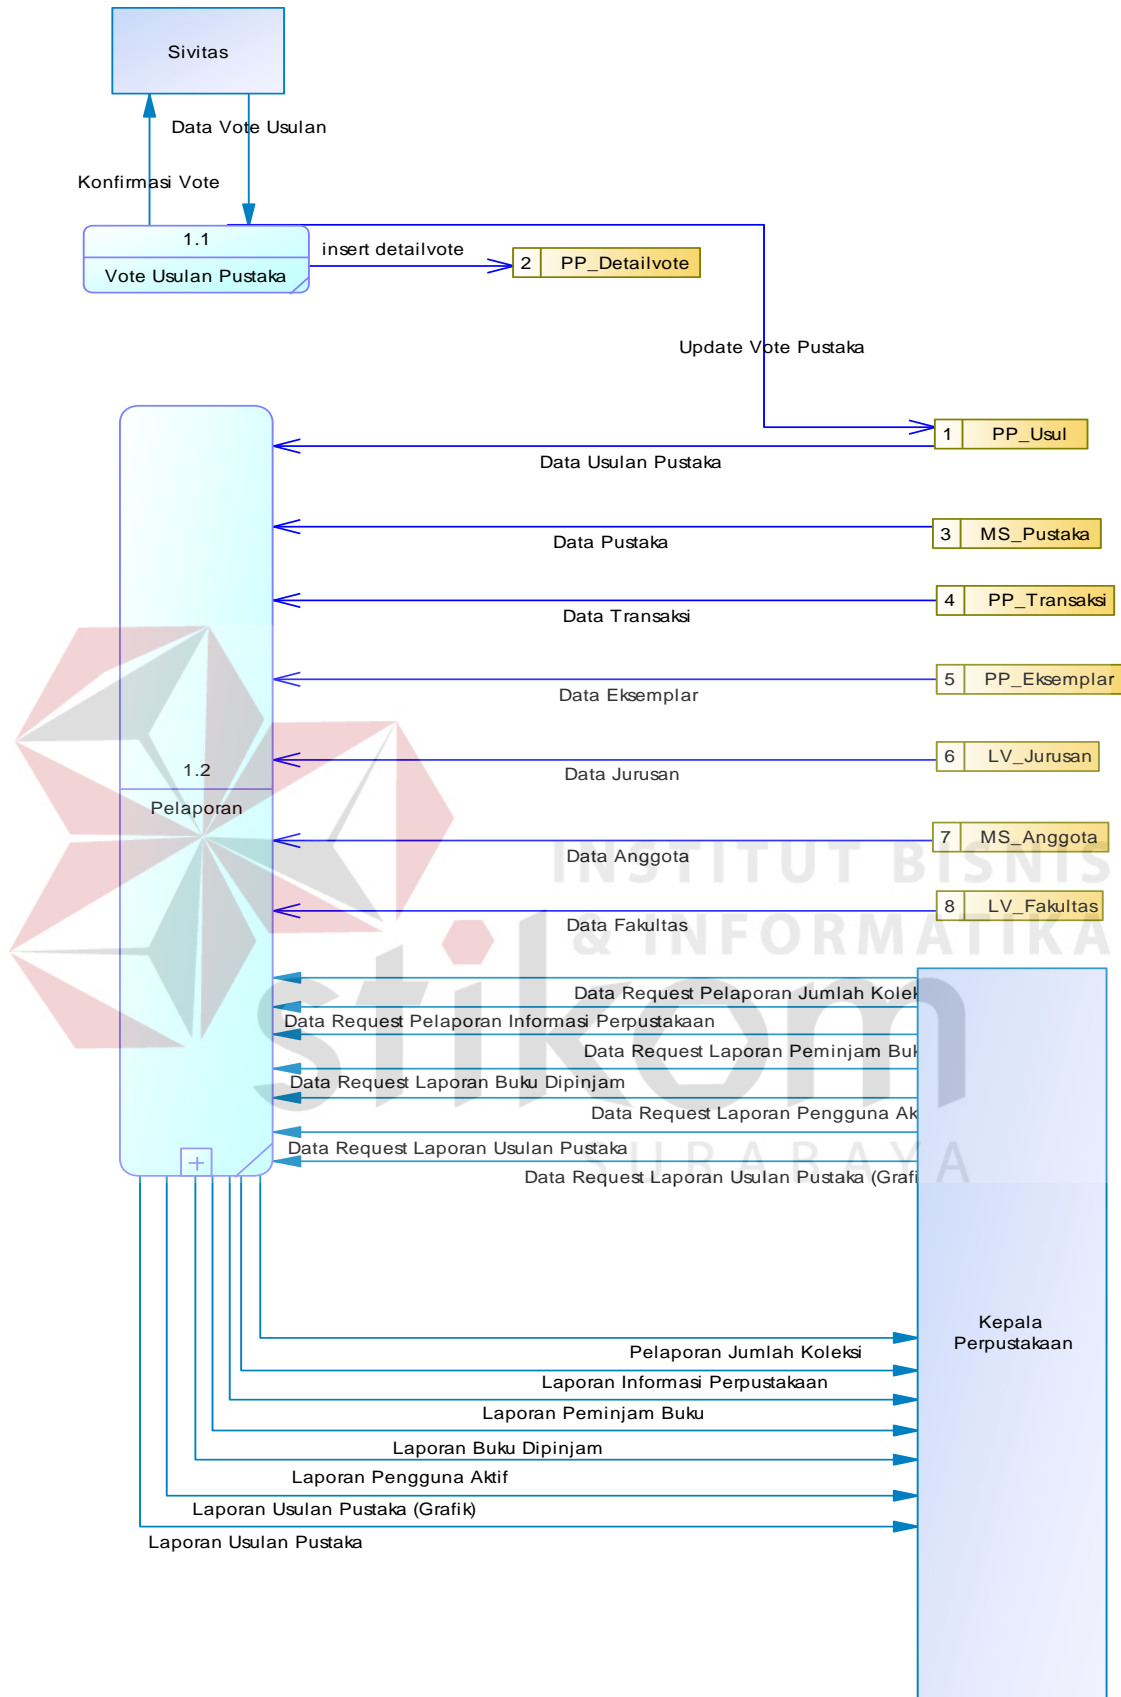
Sivitas

Data Vote Usulan

Konfirmasi Vote

1.1

Vote Usulan Pustaka

insert detailvote

2 PP_Detailvote

Update Vote Pustaka

1 PP_Usul

Data Usulan Pustaka

3 MS_Pustaka

Data Pustaka

4 PP_Transaksi

Data Transaksi

5 PP_Eksemplar

Data Eksemplar

1.2

Pelaporan

6 LV_Jurusan

Data Jurusan

7 MS_Anggota

Data Anggota

8 LV_Fakultas

Data Fakultas

INSTITUT BISNIS & INFORMATIKA stikom SURABAYA

Data Request Pelaporan Jumlah Kolek

Data Request Pelaporan Informasi Perpustakaan

Data Request Laporan Peminjam Buk

Data Request Laporan Buku Dipinjam

Data Request Laporan Pengguna Ak

Data Request Laporan Usulan Pustaka

Data Request Laporan Usulan Pustaka (Grafi

Kepala Perpustakaan

Pelaporan Jumlah Koleksi

Laporan Informasi Perpustakaan

Laporan Peminjam Buku

Laporan Buku Dipinjam

Laporan Pengguna Aktif

Laporan Usulan Pustaka (Grafik)

Laporan Usulan Pustaka